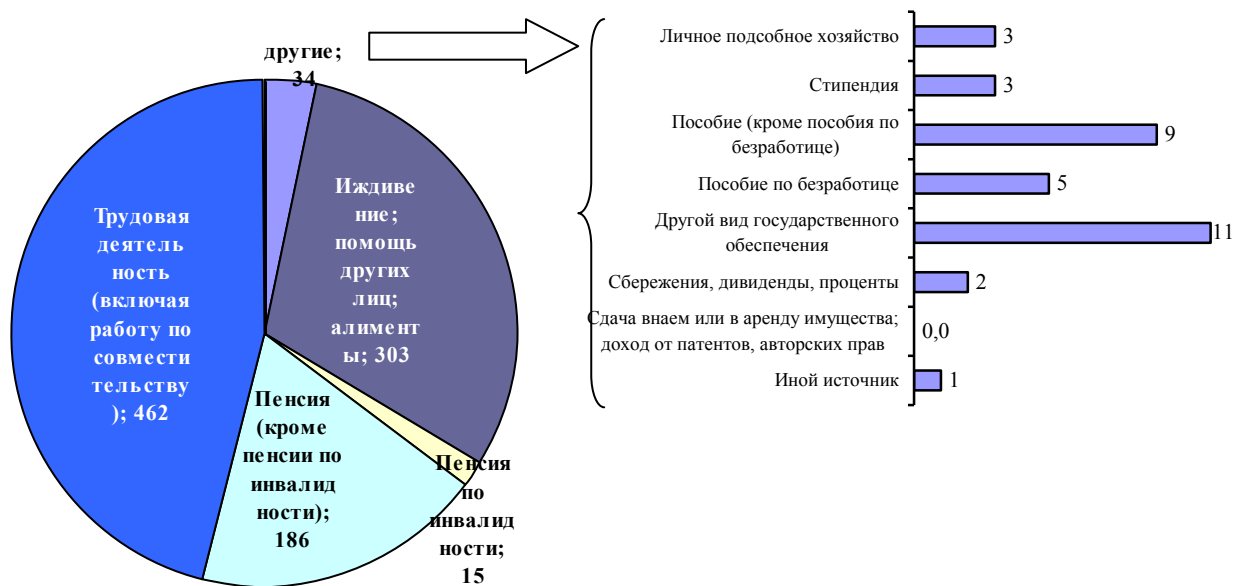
другие; 34

Иждивение; помощь других лиц; алименты; 303

Трудовая деятельность (включая работу по совместительству); 462

Пенсия (кроме пенсии по инвалидности); 186

Пенсия по инвалидности; 15

Личное подсобное хозяйство 3

Стипендия 3

Пособие (кроме пособия по безработице) 9

Пособие по безработице 5

Другой вид государственного обеспечения 11

Сбережения, дивиденды, проценты 2

Сдача внаем или в аренду имущества; доход от патентов, авторских прав 0,0

Иной источник 1